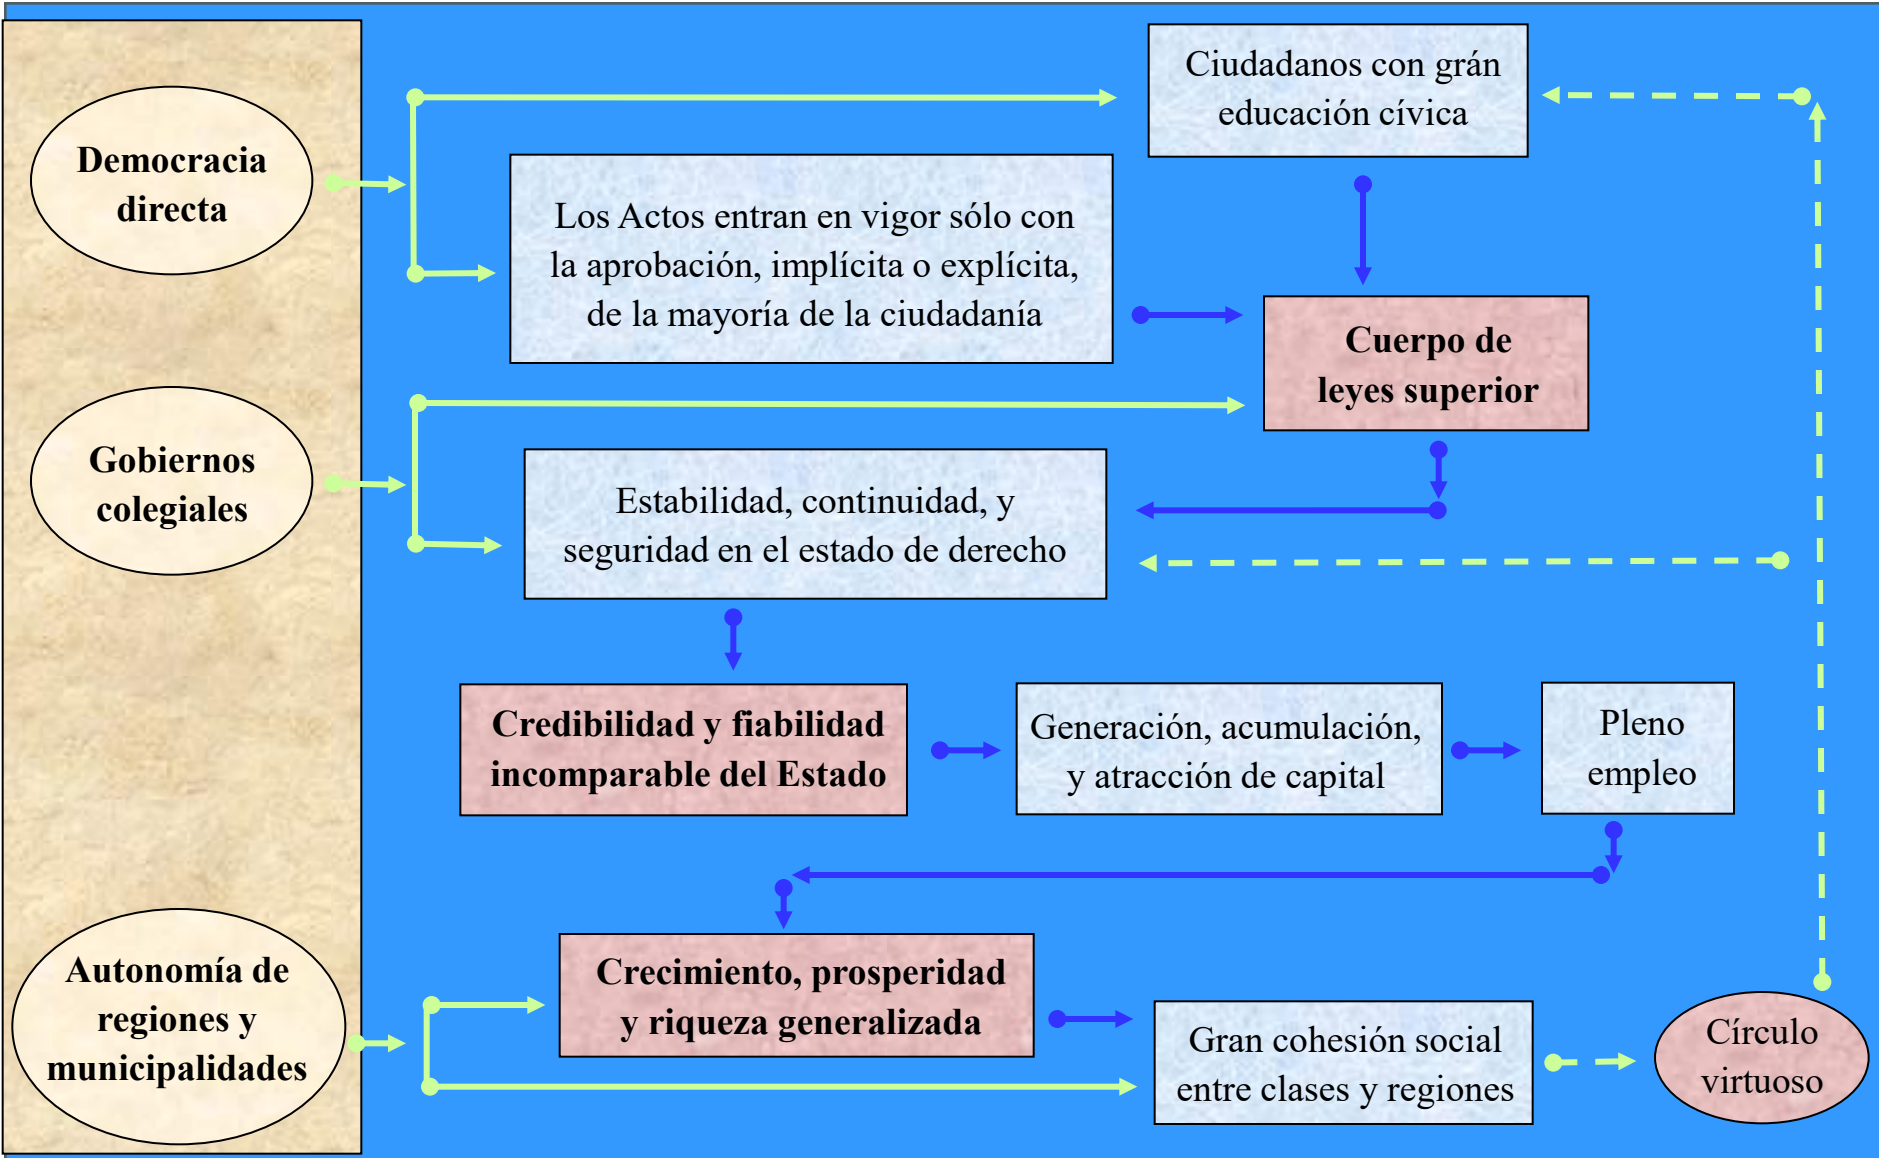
Democracia directa

Gobiernos colegiales

Autonomía de regiones y municipalidades

Ciudadanos con grán educación cívica

Los Actos entran en vigor sólo con la aprobación, implícita o explícita, de la mayoría de la ciudadanía

Cuerpo de leyes superior

Estabilidad, continuidad, y seguridad en el estado de derecho

Credibilidad y fiabilidad incomparable del Estado

Generación, acumulación, y atracción de capital

Pleno empleo

Crecimiento, prosperidad y riqueza generalizada

Gran cohesión social entre clases y regiones

Círculo virtuoso